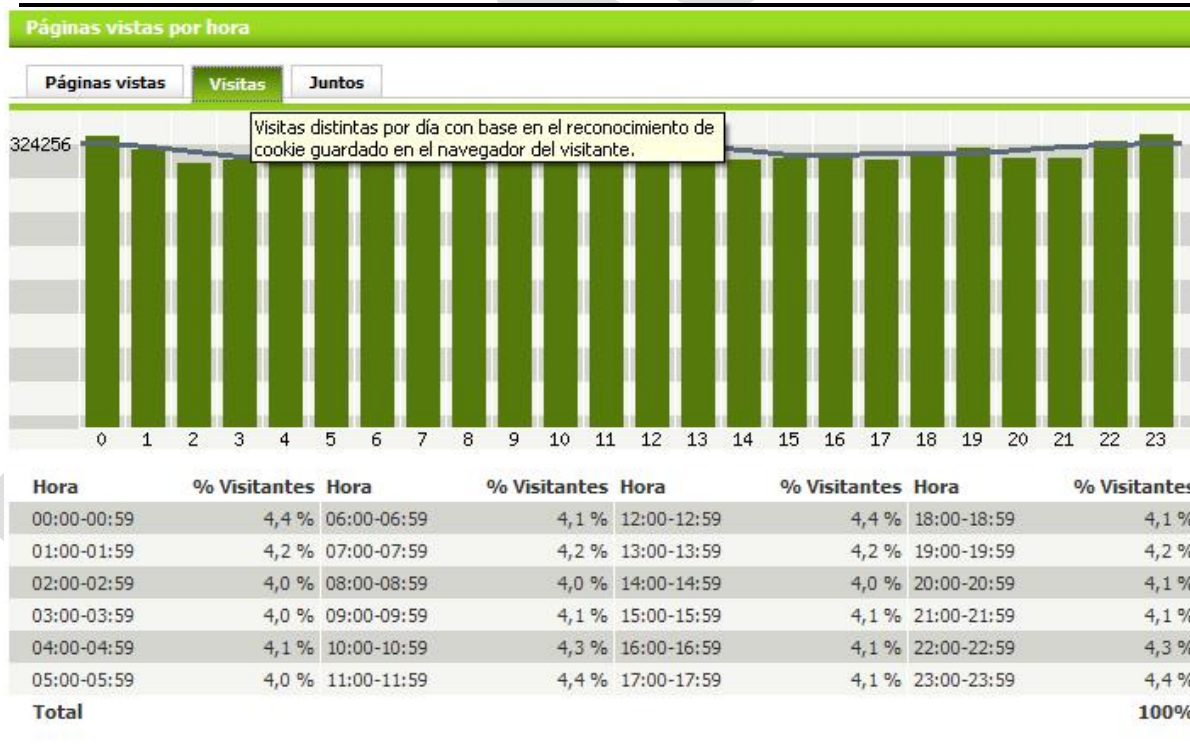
Páginas vistas por hora

Páginas vistas | Visitas | Juntos

Visitas distintas por día con base en el reconocimiento de cookie guardado en el navegador del visitante.

324256

0 1 2 3 4 5 6 7 8 9 10 11 12 13 14 15 16 17 18 19 20 21 22 23

| Hora | % Visitantes | Hora | % Visitantes | Hora | % Visitantes | Hora | % Visitantes |
|---|---|---|---|---|---|---|---|
| 00:00-00:59 | 4,4 % | 06:00-06:59 | 4,1 % | 12:00-12:59 | 4,4 % | 18:00-18:59 | 4,1 % |
| 01:00-01:59 | 4,2 % | 07:00-07:59 | 4,2 % | 13:00-13:59 | 4,2 % | 19:00-19:59 | 4,2 % |
| 02:00-02:59 | 4,0 % | 08:00-08:59 | 4,0 % | 14:00-14:59 | 4,0 % | 20:00-20:59 | 4,1 % |
| 03:00-03:59 | 4,0 % | 09:00-09:59 | 4,1 % | 15:00-15:59 | 4,1 % | 21:00-21:59 | 4,1 % |
| 04:00-04:59 | 4,1 % | 10:00-10:59 | 4,3 % | 16:00-16:59 | 4,1 % | 22:00-22:59 | 4,3 % |
| 05:00-05:59 | 4,0 % | 11:00-11:59 | 4,4 % | 17:00-17:59 | 4,1 % | 23:00-23:59 | 4,4 % |
| Total | | | | | | | 100% |